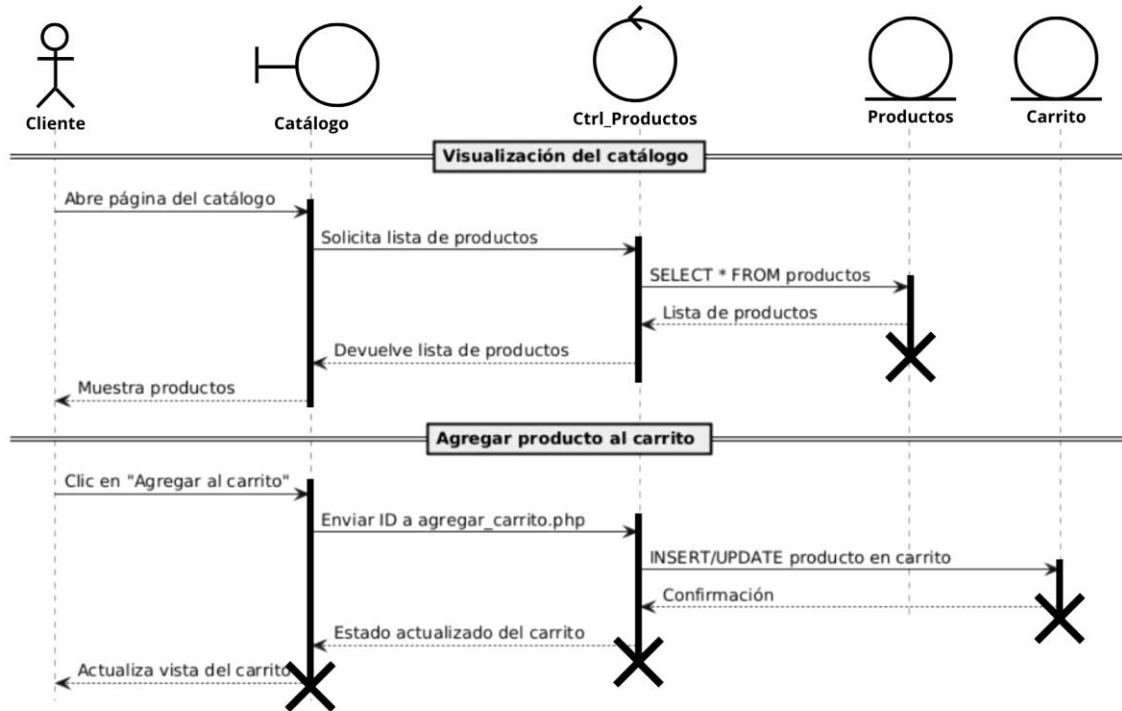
Cliente
Catálogo
Ctrl_Productos
Productos
Carrito

Visualización del catálogo

Abre página del catálogo
Solicita lista de productos
SELECT * FROM productos
Lista de productos
Devuelve lista de productos
Muestra productos

Agregar producto al carrito

Clic en "Agregar al carrito"
Enviar ID a agregar_carrito.php
INSERT/UPDATE producto en carrito
Confirmación
Estado actualizado del carrito
Actualiza vista del carrito